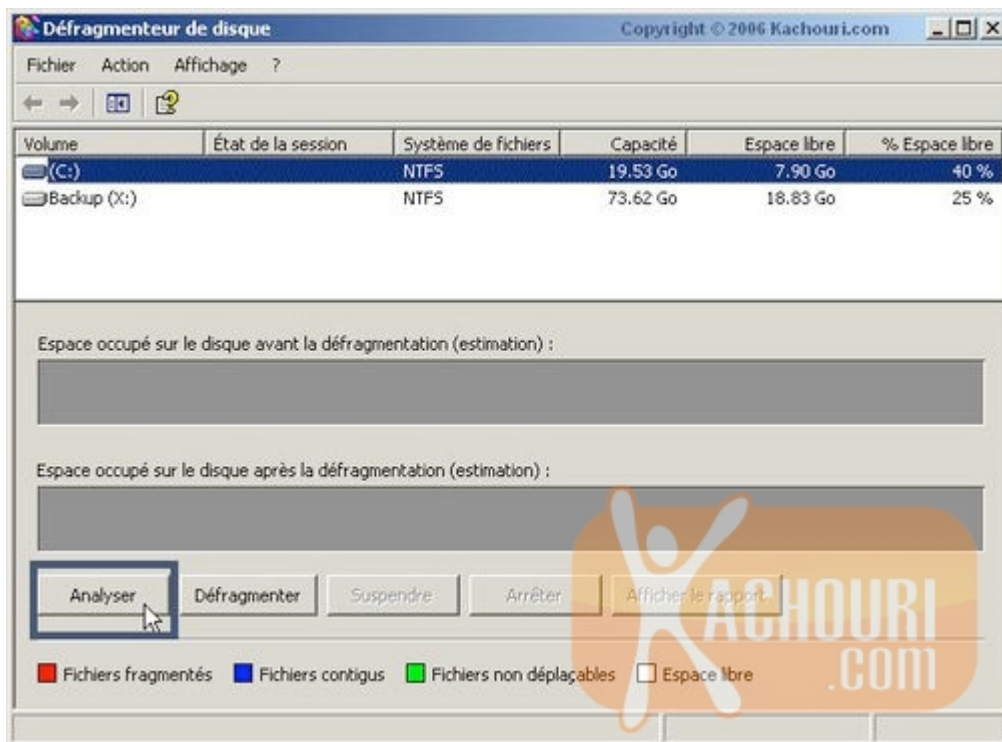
Défragmenteur de disque

Copyright © 2006 Kachouri.com

Fichier Action Affichage ?

| Volume | État de la session | Système de fichiers | Capacité | Espace libre | % Espace libre |
|---|---|---|---|---|---|
| (C:) | | NTFS | 19.53 Go | 7.90 Go | 40 % |
| Backup (X:) | | NTFS | 73.62 Go | 18.83 Go | 25 % |

Espace occupé sur le disque avant la défragmentation (estimation) :

Espace occupé sur le disque après la défragmentation (estimation) :

Analyser Défragmenter Suspendre Arrêter Afficher le rapport

Fichiers fragmentés Fichiers contigus Fichiers non déplaçables Espace libre

KACHOURI .COM